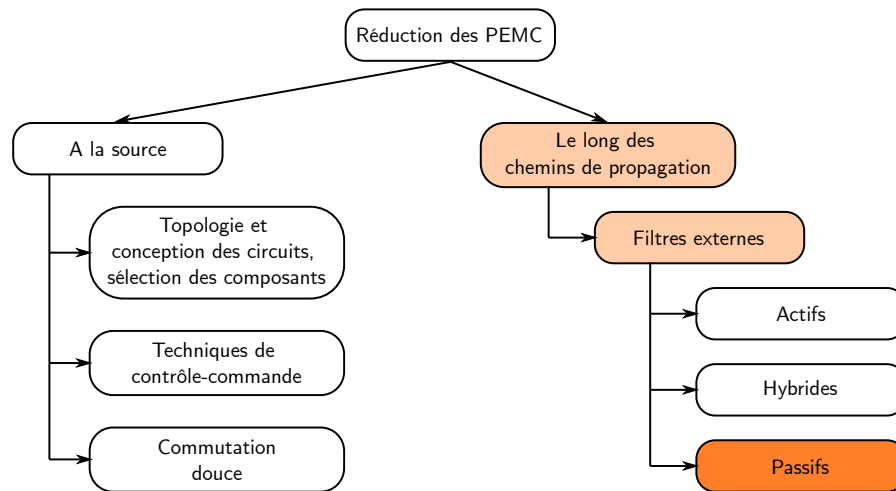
Réduction des PEMC

A la source

Topologie et conception des circuits, sélection des composants

Techniques de contrôle-commande

Commutation douce

Le long des chemins de propagation

Filtres externes

Actifs

Hybrides

Passifs